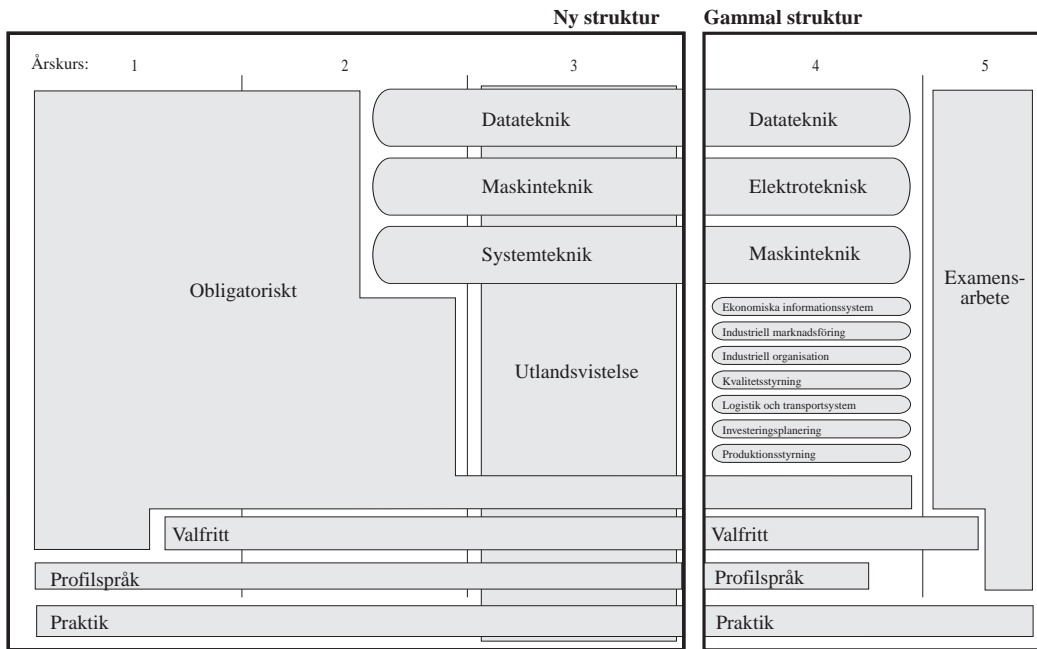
Ny struktur Gammal struktur

Årskurs: 1 2 3 4 5

Datateknik

Datateknik

Maskinteknik

Elektroteknisk

Systemteknik

Maskinteknik

Obligatoriskt

Examensarbete

Ekonomiska informationssystem

Industriell marknadsföring

Industriell organisation

Utlandsvistelse

Kvalitetsstyrning

Logistik och transportsystem

Investeringsplanering

Produktionsstyrning

Valfritt

Valfritt

Profilspråk

Profilspråk

Praktik

Praktik